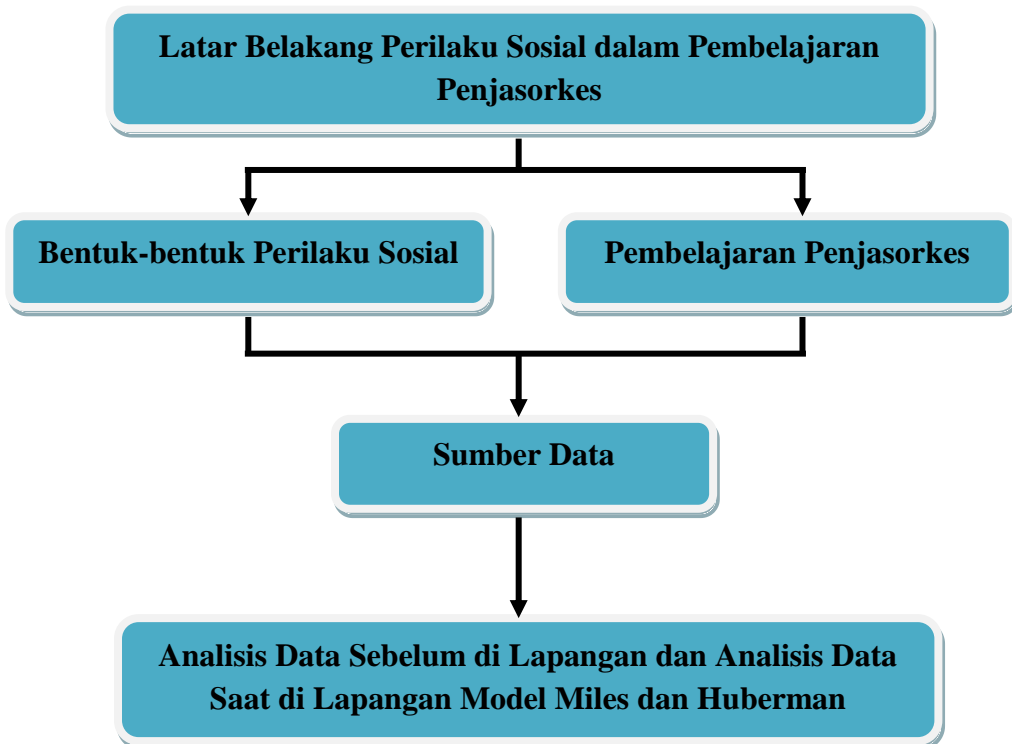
Latar Belakang Perilaku Sosial dalam Pembelajaran Penjasorkes

Bentuk-bentuk Perilaku Sosial

Pembelajaran Penjasorkes

Sumber Data

Analisis Data Sebelum di Lapangan dan Analisis Data Saat di Lapangan Model Miles dan Huberman